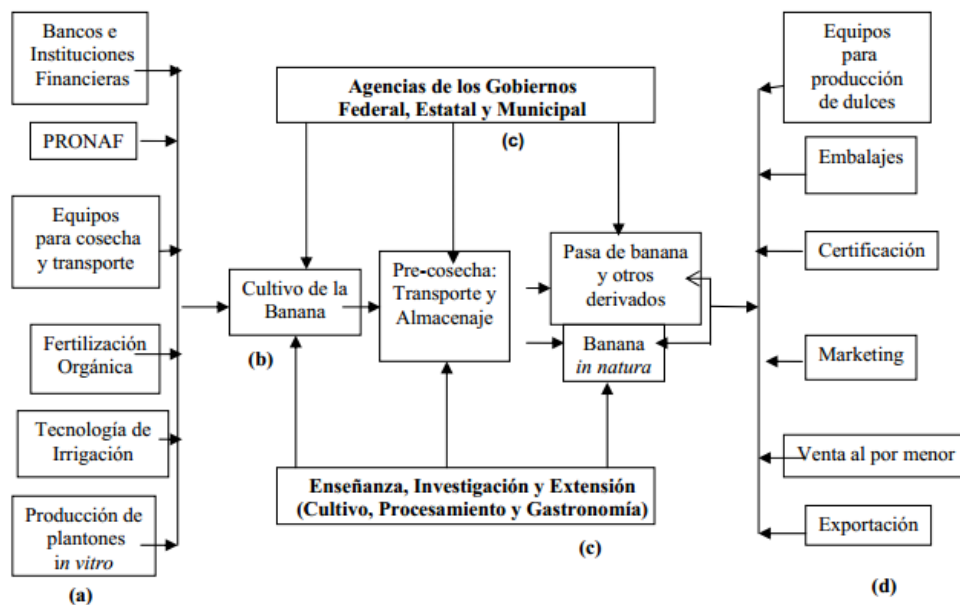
Bancos e Instituciones Financieras

PRONAF

Equipos para cosecha y transporte

Fertilización Orgánica

Tecnología de Irrigación

Producción de plantones in vitro

(a)

Agencias de los Gobiernos Federal, Estatal y Municipal

(c)

Cultivo de la Banana

(b)

Pre-cosecha: Transporte y Almacenaje

Pasa de banana y otros derivados

Banana in natura

Enseñanza, Investigación y Extensión (Cultivo, Procesamiento y Gastronomía)

(c)

Equipos para producción de dulces

Embalajes

Certificación

Marketing

Venta al por menor

Exportación

(d)